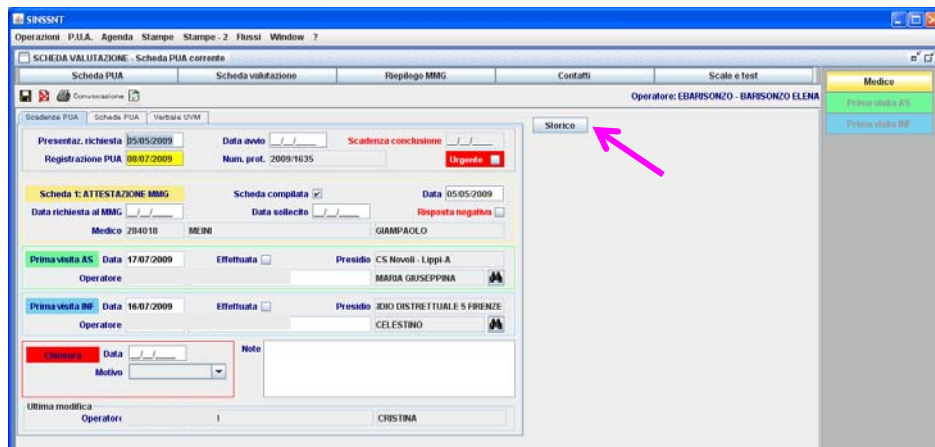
SINSSNT

Operazioni P.U.A. Agenda Stampe Stampe - 2 Flussi Window ?

SCHEDA VALUTAZIONE - Scheda PUA corrente

Scheda PUA | Scheda valutazione | Riepilogo MMG | Contatti | Scale e test

Medico

Prima visita AS

Prima visita INF

Convocazione

Operatore: EBARISONZO - BARISONZO ELENA

Scadenza PUA | Scheda PUA | Verbale UVM

Storico

Presentaz. richiesta 05/05/2009 Data avvio __/__/____ Scadenza conclusione __/__/____

Registrazione PUA 08/07/2009 Num. prot. 2009/1635 Urgente

Scheda 1: ATTESTAZIONE MMG Scheda compilata Data 05/05/2009

Data richiesta al MMG __/__/____ Data sollecito __/__/____ Risposta negativa

Medico 284018 MEINI GIAMPAOLO

Prima visita AS Data 17/07/2009 Effettuata Presidio CS Novoli - Lippi-A

Operatore MARIA GIUSEPPINA

Prima visita INF Data 16/07/2009 Effettuata Presidio IDIO DISTRETTUALE 5 FIRENZE

Operatore CELESTINO

Chiusura Data __/__/____ Note

Motivo

Ultima modifica

Operatore I CRISTINA